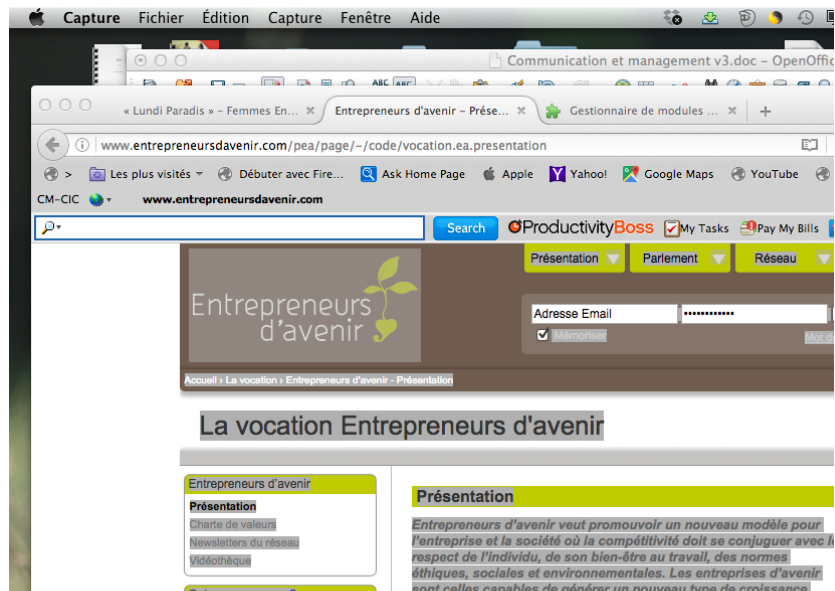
Capture Fichier Édition Capture Fenêtre Aide

Communication et management v3.doc – OpenOffic

« Lundi Paradis » – Femmes En... Entrepreneurs d'avenir – Prése... Gestionnaire de modules ...

www.entrepreneursdavenir.com/pea/page/-/code/vocation.ea.presentation

Les plus visités Débuter avec Fire... Ask Home Page Apple Yahoo! Google Maps YouTube

CM-CIC www.entrepreneursdavenir.com

Search ProductivityBoss My Tasks Pay My Bills

Présentation Parlement Réseau

Entrepreneurs d'avenir

Adresse Email ••••••••••••

Mémoriser Mot d

Accueil › La vocation › Entrepreneurs d'avenir - Présentation

La vocation Entrepreneurs d'avenir

Entrepreneurs d'avenir
Présentation
Charte de valeurs
Newsletters du réseau
Vidéothèque

Présentation

Entrepreneurs d'avenir veut promouvoir un nouveau modèle pour l'entreprise et la société où la compétitivité doit se conjuguer avec le respect de l'individu, de son bien-être au travail, des normes éthiques, sociales et environnementales. Les entreprises d'avenir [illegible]